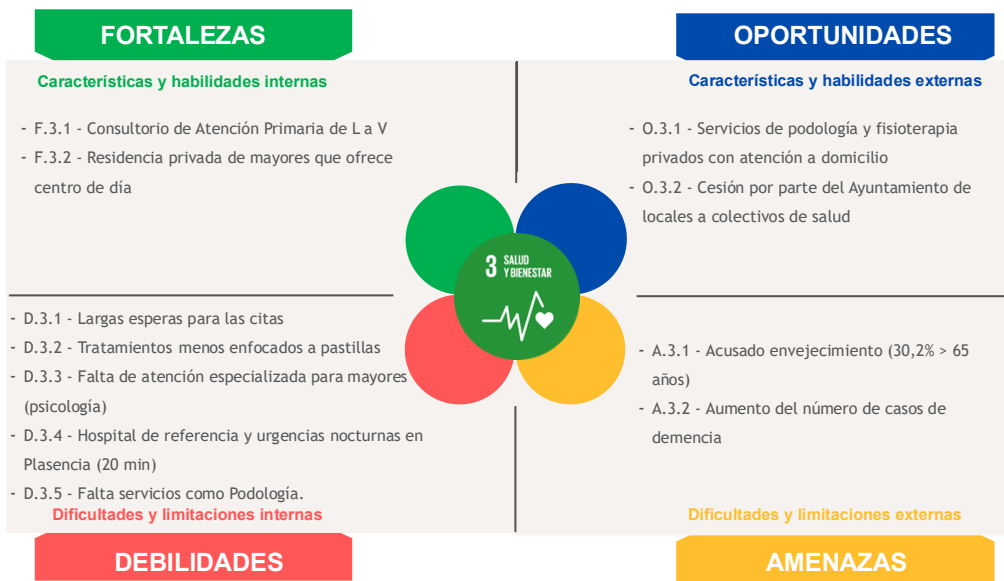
FORTALEZAS

Características y habilidades internas

- F.3.1 - Consultorio de Atención Primaria de L a V
- F.3.2 - Residencia privada de mayores que ofrece centro de día

OPORTUNIDADES

Características y habilidades externas

- O.3.1 - Servicios de podología y fisioterapia privados con atención a domicilio
- O.3.2 - Cesión por parte del Ayuntamiento de locales a colectivos de salud

3 SALUD Y BIENESTAR

- D.3.1 - Largas esperas para las citas
- D.3.2 - Tratamientos menos enfocados a pastillas
- D.3.3 - Falta de atención especializada para mayores (psicología)
- D.3.4 - Hospital de referencia y urgencias nocturnas en Plasencia (20 min)
- D.3.5 - Falta servicios como Podología.

Dificultades y limitaciones internas

DEBILIDADES

- A.3.1 - Acusado envejecimiento (30,2% > 65 años)
- A.3.2 - Aumento del número de casos de demencia

Dificultades y limitaciones externas

AMENAZAS